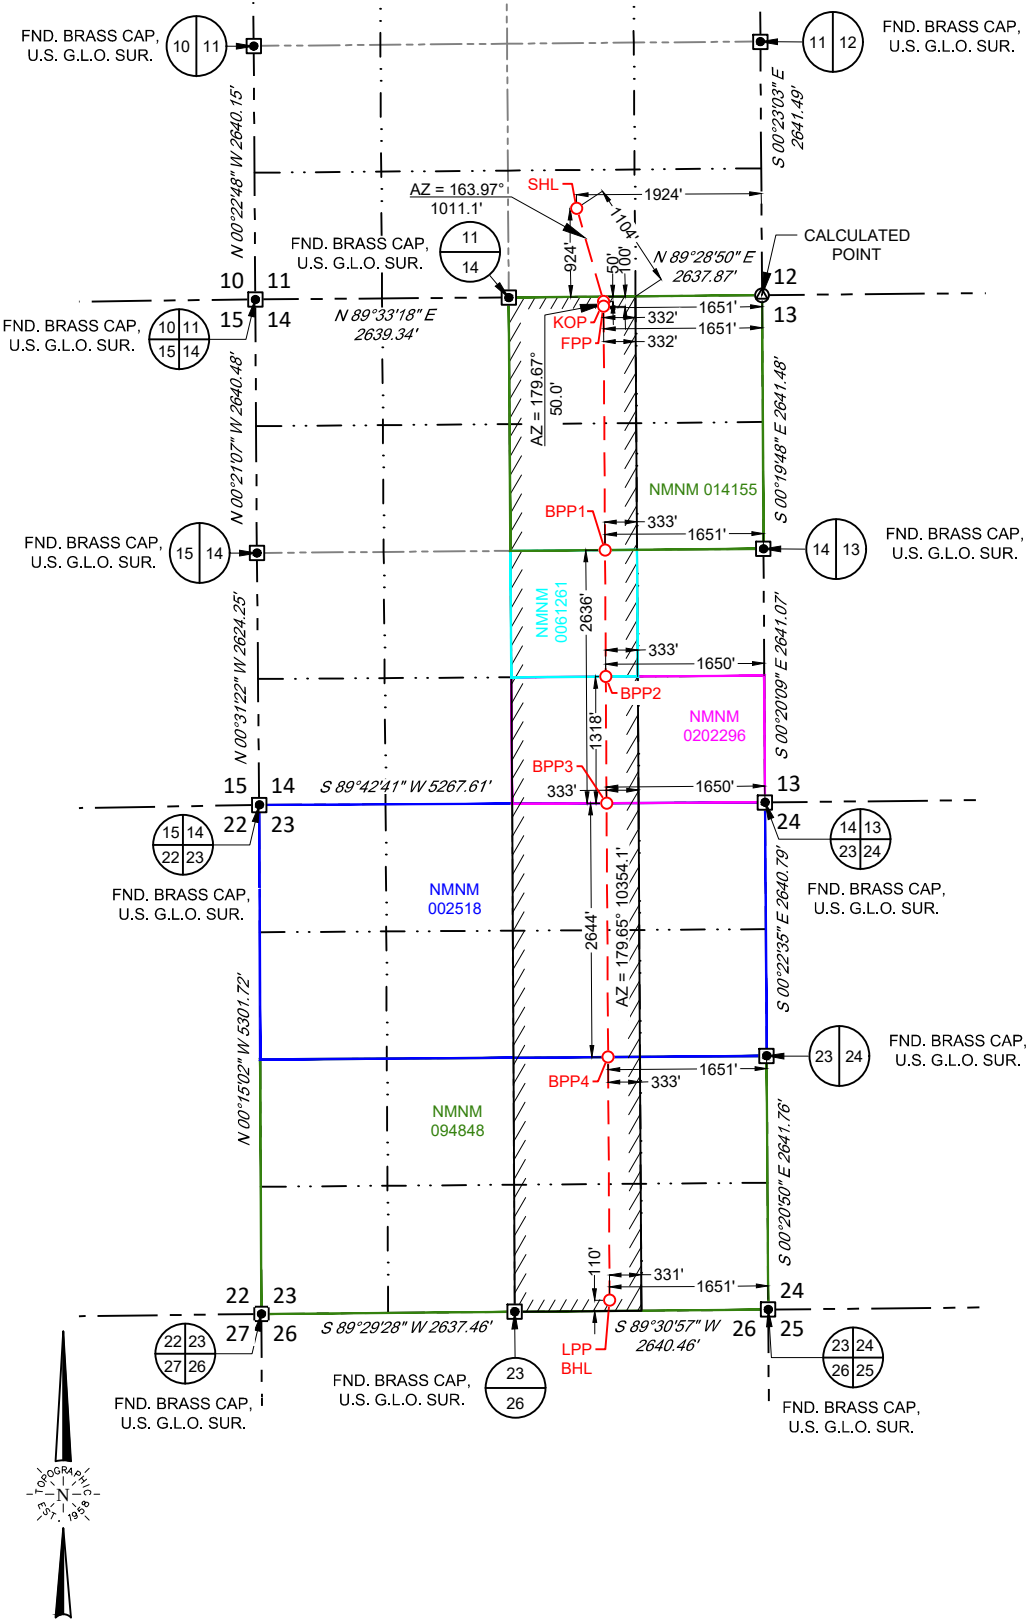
FND. BRASS CAP, U.S. G.L.O. SUR.
10 | 11

11 | 12
FND. BRASS CAP, U.S. G.L.O. SUR.

N 00°22'48" W 2640.15'

S 00°23'03" E 2641.49'

AZ = 163.97°
1011.1'

SHL
1924'
1104'

FND. BRASS CAP, U.S. G.L.O. SUR.
11
14

CALCULATED POINT

924'
50'
100'
N 89°28'50" E 2637.87'

10 11
15 14
12
13

FND. BRASS CAP, U.S. G.L.O. SUR.
10 | 11
15 | 14

N 89°33'18" E 2639.34'

KOP
FPP
1651'
332'
1651'
332'

AZ = 179.67°
50.0'

N 00°21'07" W 2640.48'

S 00°19'48" E 2641.48'

NMNM 014155

BPP1
333'
1651'

FND. BRASS CAP, U.S. G.L.O. SUR.
15 | 14

14 | 13
FND. BRASS CAP, U.S. G.L.O. SUR.

NMNM 0061261
2636'

333'
1650'
BPP2

N 00°31'22" W 2624.25'

S 00°20'09" E 2641.07'

NMNM 0202296

1318'
BPP3
333'
1650'

15 14
S 89°42'41" W 5267.61'
13
22 23
24

15 | 14
22 | 23

14 | 13
23 | 24

FND. BRASS CAP, U.S. G.L.O. SUR.

FND. BRASS CAP, U.S. G.L.O. SUR.

NMNM 002518

2644'
AZ = 179.65° 10354.1'

S 00°22'35" E 2640.79'

N 00°15'02" W 5301.72'

23 | 24
FND. BRASS CAP, U.S. G.L.O. SUR.

1651'
BPP4
333'

NMNM 094848

S 00°20'50" E 2641.76'

110'
331'
1651'

22 23
24
27 26
26 25

22 | 23
27 | 26

S 89°29'28" W 2637.46'

S 89°30'57" W 2640.46'

LPP
BHL

23
26

23 | 24
26 | 25

FND. BRASS CAP, U.S. G.L.O. SUR.

FND. BRASS CAP, U.S. G.L.O. SUR.

FND. BRASS CAP, U.S. G.L.O. SUR.

TOPOGRAPHIC
N
EST. 1958